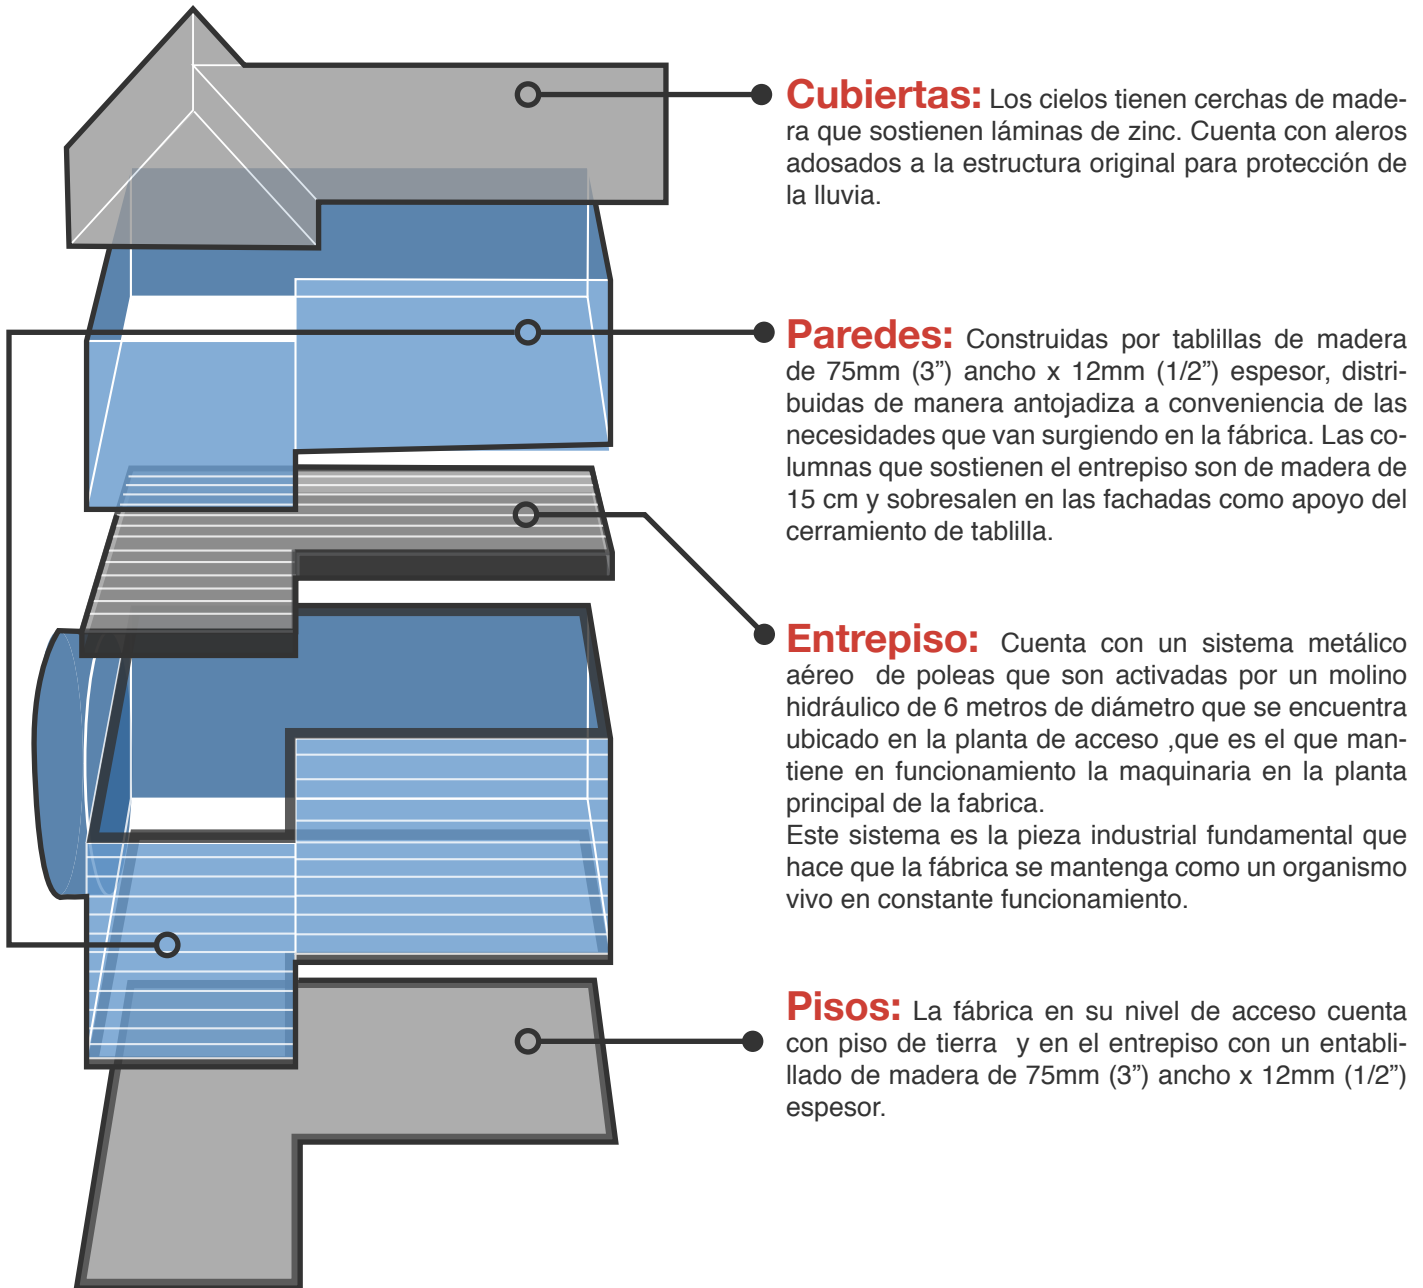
**Cubiertas:** Los cielos tienen cerchas de madera que sostienen láminas de zinc. Cuenta con aleros adosados a la estructura original para protección de la lluvia.

**Paredes:** Construidas por tablillas de madera de 75mm (3”) ancho x 12mm (1/2”) espesor, distribuidas de manera antojadiza a conveniencia de las necesidades que van surgiendo en la fábrica. Las columnas que sostienen el entrepiso son de madera de 15 cm y sobresalen en las fachadas como apoyo del cerramiento de tablilla.

**Entrepiso:** Cuenta con un sistema metálico aéreo de poleas que son activadas por un molino hidráulico de 6 metros de diámetro que se encuentra ubicado en la planta de acceso ,que es el que mantiene en funcionamiento la maquinaria en la planta principal de la fabrica.
Este sistema es la pieza industrial fundamental que hace que la fábrica se mantenga como un organismo vivo en constante funcionamiento.

**Pisos:** La fábrica en su nivel de acceso cuenta con piso de tierra y en el entrepiso con un entablillado de madera de 75mm (3”) ancho x 12mm (1/2”) espesor.